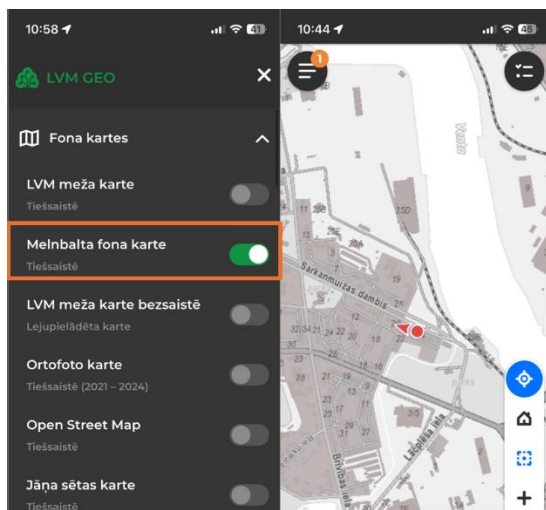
10:58

41

LVM GEO

Fona kartes

LVM meža karte
Tiešsaistē

Melnbalta fona karte
Tiešsaistē

LVM meža karte bezsaistē
Lejupielādēta karte

Ortofoto karte
Tiešsaistē (2021 – 2024)

Open Street Map
Tiešsaistē

Jāņa sētas karte
Tiešsaistē

10:44

46

1

Sarkanmuižas dambis

Brīvības iela

Lāčplēša iela

35D

21

32/34

24

22

20

18

3/5

22

+